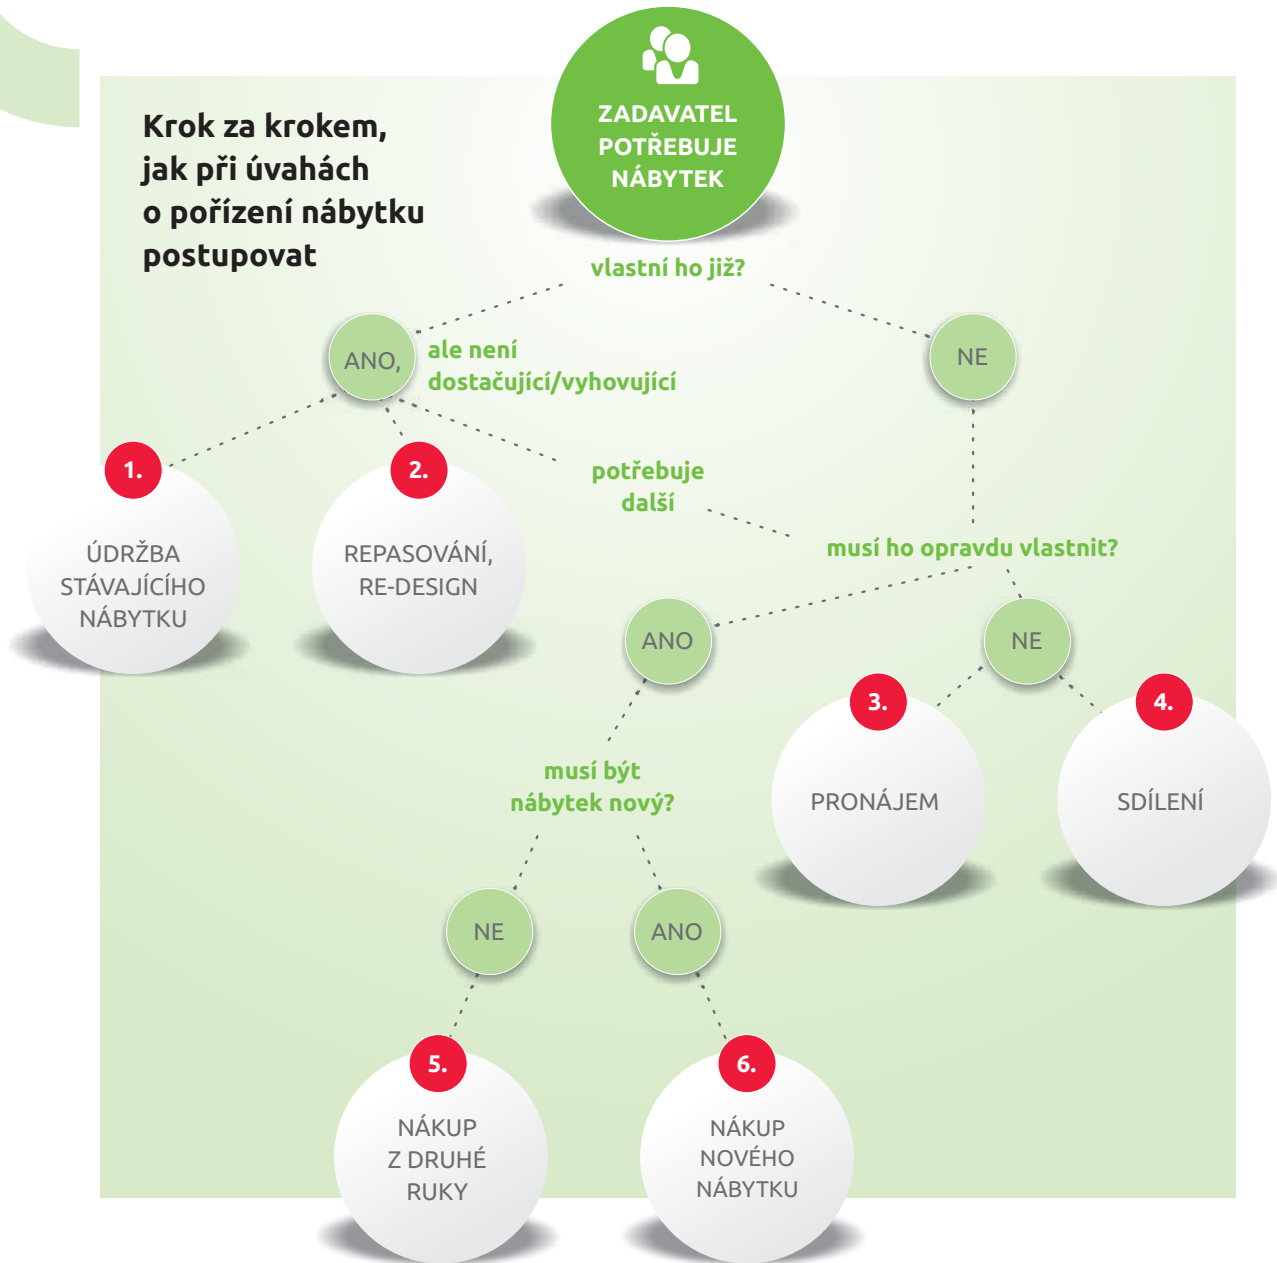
Krok za krokem, jak při úvahách o pořízení nábytku postupovat

ZADAVATEL POTŘEBUJE NÁBYTEK

vlastní ho již?

ANO, ale není dostačující/vyhovující

NE

1.
ÚDRŽBA STÁVAJÍCÍHO NÁBYTKU

2.
REPASOVÁNÍ, RE-DESIGN

potřebuje další

musí ho opravdu vlastnit?

ANO

NE

3.
PRONÁJEM

4.
SDÍLENÍ

musí být nábytek nový?

NE

ANO

5.
NÁKUP Z DRUHÉ RUKY

6.
NÁKUP NOVÉHO NÁBYTKU